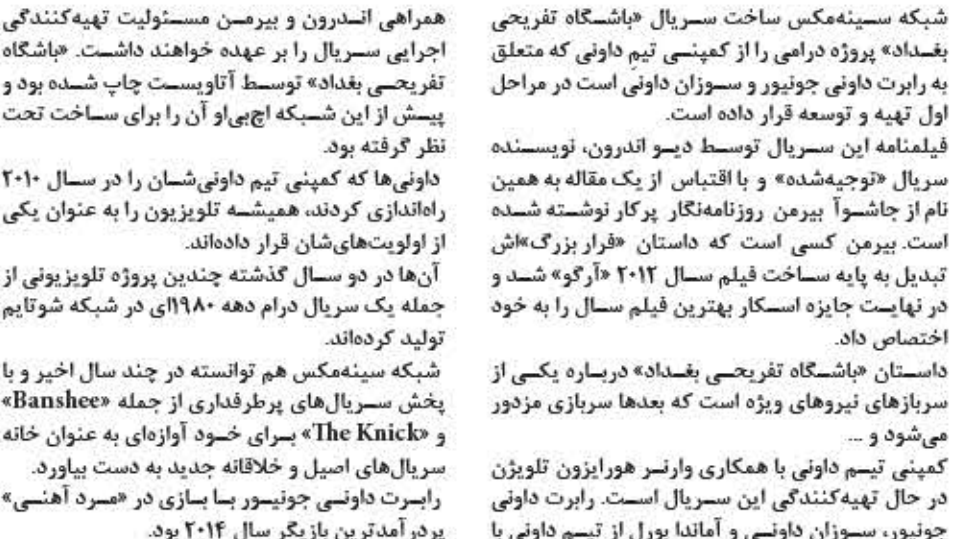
شبکه سینه‌مکس ساخت سریال «باشگاه تفریحی بغداد» پروژه درامی را از کمپنی تیم داونی که متعلق به رابرت داونی جونیور و سوزان داونی است در مراحل اول تهیه و توسعه قرار داده است.
فیلمنامه این سریال توسط دیو اندرون، نویسنده سریال «توجیه‌شده» و با اقتباس از یک مقاله به همین نام از جاشوآ بیرمن روزنامه‌نگار پرکار نوشته شده است. بیرمن کسی است که داستان «فرار بزرگ»اش تبدیل به پایه ساخت فیلم سال ۲۰۱۲ «آرگو» شد و در نهایت جایزه اسکار بهترین فیلم سال را به خود اختصاص داد.
داستان «باشگاه تفریحی بغداد» درباره یکی از سربازهای نیروهای ویژه است که بعدها سربازی مزدور می‌شود و ...
کمپنی تیم داونی با همکاری وارنر هورایزون تلویژن در حال تهیه‌کنندگی این سریال است. رابرت داونی جونیور، سوزان داونی و آماندا بورل از تیم داونی با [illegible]

همراهی اندرون و بیرمن مسئولیت تهیه‌کنندگی اجرایی سریال را بر عهده خواهند داشت. «باشگاه تفریحی بغداد» توسط آتاویست چاپ شده بود و پیش از این شبکه اچ‌بی‌او آن را برای ساخت تحت نظر گرفته بود.
داونی‌ها که کمپنی تیم داونی‌شان را در سال ۲۰۱۰ راه‌اندازی کردند، همیشه تلویزیون را به عنوان یکی از اولویت‌های‌شان قرار داده‌اند.
آن‌ها در دو سال گذشته چندین پروژه تلویزیونی از جمله یک سریال درام دهه ۱۹۸۰ای در شبکه شوتایم تولید کرده‌اند.
شبکه سینه‌مکس هم توانسته در چند سال اخیر و با پخش سریال‌های پرطرفداری از جمله «Banshee» و «The Knick» برای خود آوازه‌ای به عنوان خانه سریال‌های اصیل و خلاقانه جدید به دست بیاورد.
رابرت داونی جونیور با بازی در «مرد آهنی» پردرآمدترین بازیگر سال ۲۰۱۴ بود.